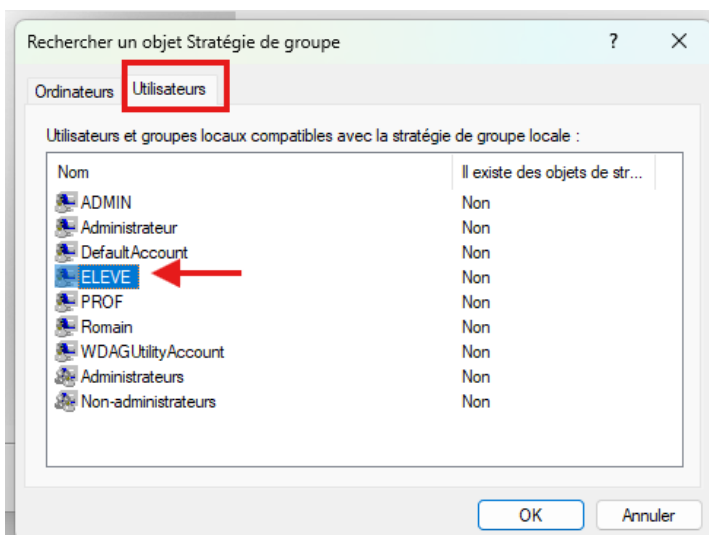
Rechercher un objet Stratégie de groupe ? ✕

Ordinateurs Utilisateurs

Utilisateurs et groupes locaux compatibles avec la stratégie de groupe locale :

| Nom | Il existe des objets de str... |
|---|---|
| ADMIN | Non |
| Administrateur | Non |
| DefaultAccount | Non |
| ELEVE | Non |
| PROF | Non |
| Romain | Non |
| WDAGUtilityAccount | Non |
| Administrateurs | Non |
| Non-administrateurs | Non |

OK Annuler